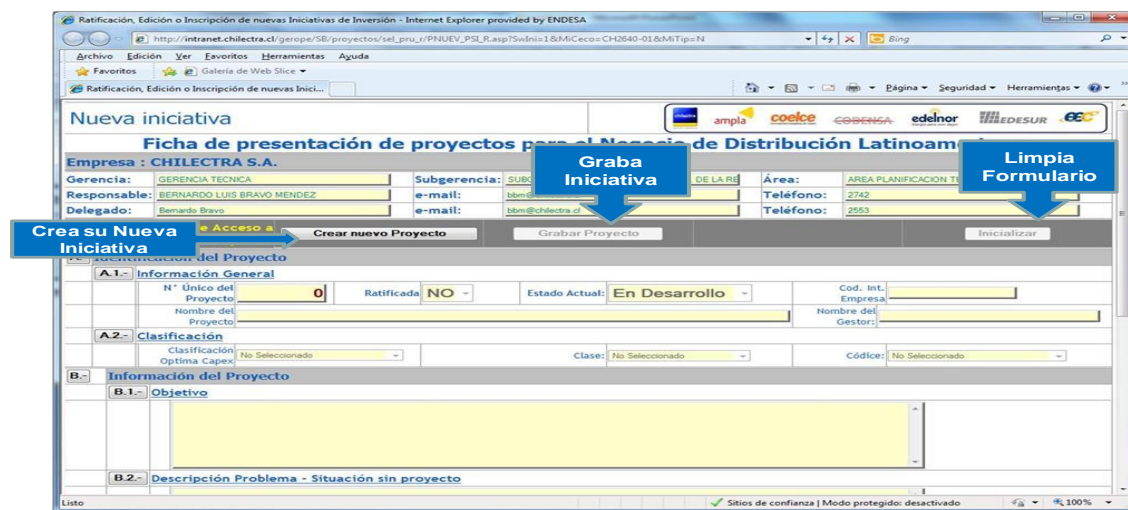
Ratificación, Edición o Inscripción de nuevas Iniciativas de Inversión - Internet Explorer provided by ENDESA

http://intranet.chilectra.cl/gerope/SB/proyectos/sel_pru_r/PNUEV_PSI_R.asp?SwIni=1&MiCeco=CH2640-01&MiTip=N

Bing

Archivo Edición Ver Favoritos Herramientas Ayuda

Favoritos Galería de Web Slice

Ratificación, Edición o Inscripción de nuevas Inici...

Página Seguridad Herramientas

Nueva iniciativa

chilectra ampla coelce CODENSA edelnor EDESUR EEC

Ficha de presentación de proyectos para el Negocio de Distribución Latinoam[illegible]

Empresa : CHILECTRA S.A.

| Gerencia: | GERENCIA TECNICA | Subgerencia: | SUB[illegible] DE LA RE | Área: | AREA PLANIFICACION T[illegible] |
|---|---|---|---|---|---|
| Responsable: | BERNARDO LUIS BRAVO MENDEZ | e-mail: | bbm@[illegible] | Teléfono: | 2742 |
| Delegado: | Bernardo Bravo | e-mail: | bbm@chilectra.cl | Teléfono: | 2553 |

Graba Iniciativa

Limpia Formulario

Crea su Nueva Iniciativa

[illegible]e Acceso a

Crear nuevo Proyecto

Grabar Proyecto

Inicializar

A.- Identificación del Proyecto

A.1.- Información General

N° Único del Proyecto 0

Ratificada NO

Estado Actual: En Desarrollo

Cod. Int. Empresa

Nombre del Proyecto

Nombre del Gestor:

A.2.- Clasificación

Clasificación Optima Capex No Seleccionado

Clase: No Seleccionado

Códice: No Seleccionado

B.- Información del Proyecto

B.1.- Objetivo

B.2.- Descripción Problema - Situación sin proyecto

Listo

Sitios de confianza | Modo protegido: desactivado

100%